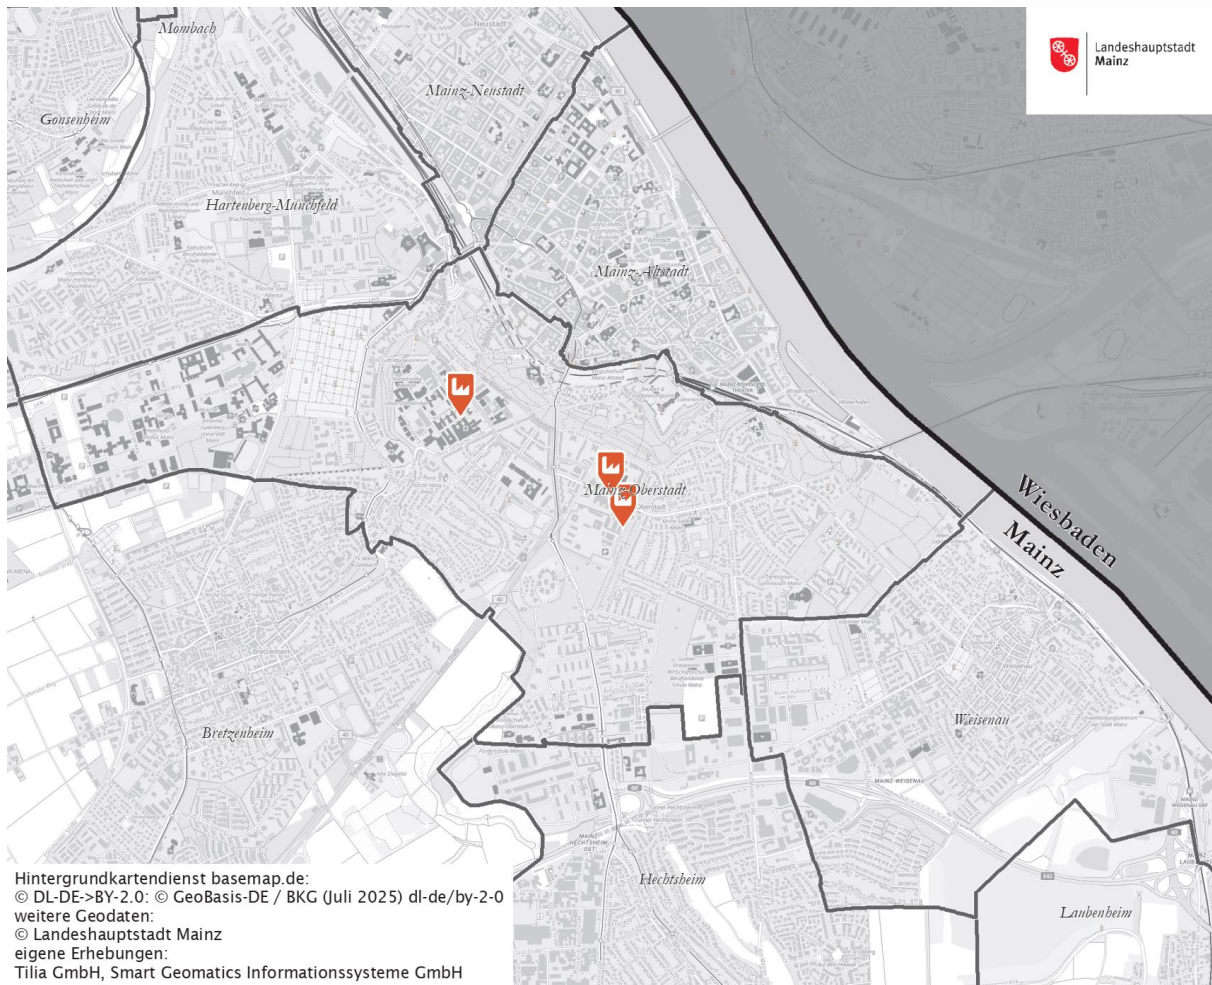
Landeshauptstadt
Mainz

Mombach

Gonsenheim

Mainz-Neustadt

Hartenberg-Münchfeld

Mainz-Altstadt

Mainz-Oberstadt

Wiesbaden

Mainz

Bretzenheim

Weisenau

Hechtsheim

Laubenheim

Hintergrundkartendienst basemap.de:
© DL-DE->BY-2.0: © GeoBasis-DE / BKG (Juli 2025) dl-de/by-2-0
weitere Geodaten:
© Landeshauptstadt Mainz
eigene Erhebungen:
Tilia GmbH, Smart Geomatics Informationssysteme GmbH